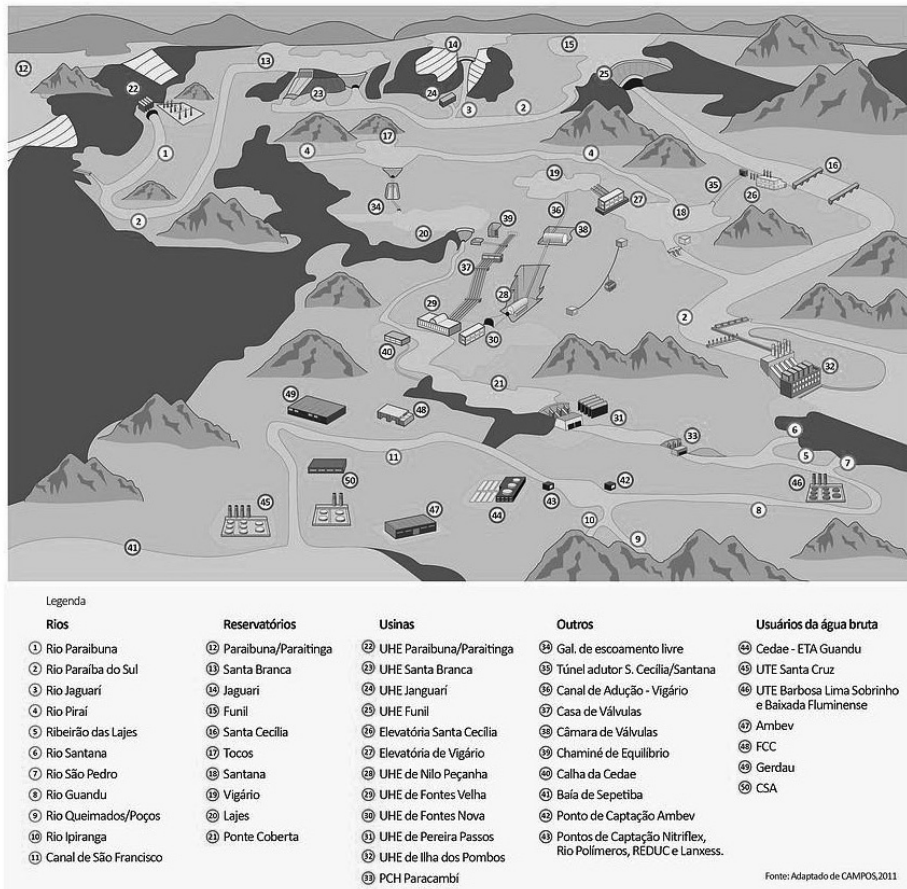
12 22 1 2 13 23 14 24 3 2 15 25 4 17 4 16 35 26 34 19 36 27 18 20 39 38 37 29 28 2 40 30 32 21 49 48 31 33 6 11 5 7 50 46 45 42 47 43 44 10 8 9 41

Legenda

Rios
① Rio Paraibuna
② Rio Paraíba do Sul
③ Rio Jaguarí
④ Rio Piraí
⑤ Ribeirão das Lajes
⑥ Rio Santana
⑦ Rio São Pedro
⑧ Rio Guandu
⑨ Rio Queimados/Poços
⑩ Rio Ipiranga
⑪ Canal de São Francisco

Reservatórios
⑫ Paraibuna/Paraitinga
⑬ Santa Branca
⑭ Jaguari
⑮ Funil
⑯ Santa Cecília
⑰ Tocos
⑱ Santana
⑲ Vigário
⑳ Lajes
㉑ Ponte Coberta

Usinas
㉒ UHE Paraibuna/Paraitinga
㉓ UHE Santa Branca
㉔ UHE Janguarí
㉕ UHE Funil
㉖ Elevatória Santa Cecília
㉗ Elevatória de Vigário
㉘ UHE de Nilo Peçanha
㉙ UHE de Fontes Velha
㉚ UHE de Fontes Nova
㉛ UHE de Pereira Passos
㉜ UHE de Ilha dos Pombos
㉝ PCH Paracambí

Outros
㉞ Gal. de escoamento livre
㉟ Túnel adutor S. Cecília/Santana
㊱ Canal de Adução - Vigário
㊲ Casa de Válvulas
㊳ Câmara de Válvulas
㊴ Chaminé de Equilibrio
㊵ Calha da Cedae
㊶ Baía de Sepetiba
㊷ Ponto de Captação Ambev
㊸ Pontos de Captação Nitriflex, Rio Polímeros, REDUC e Lanxess.

Usuários da água bruta
㊹ Cedae - ETA Guandu
㊺ UTE Santa Cruz
㊻ UTE Barbosa Lima Sobrinho e Baixada Fluminense
㊼ Ambev
㊽ FCC
㊾ Gerdau
㊿ CSA

Fonte: Adaptado de CAMPOS,2011